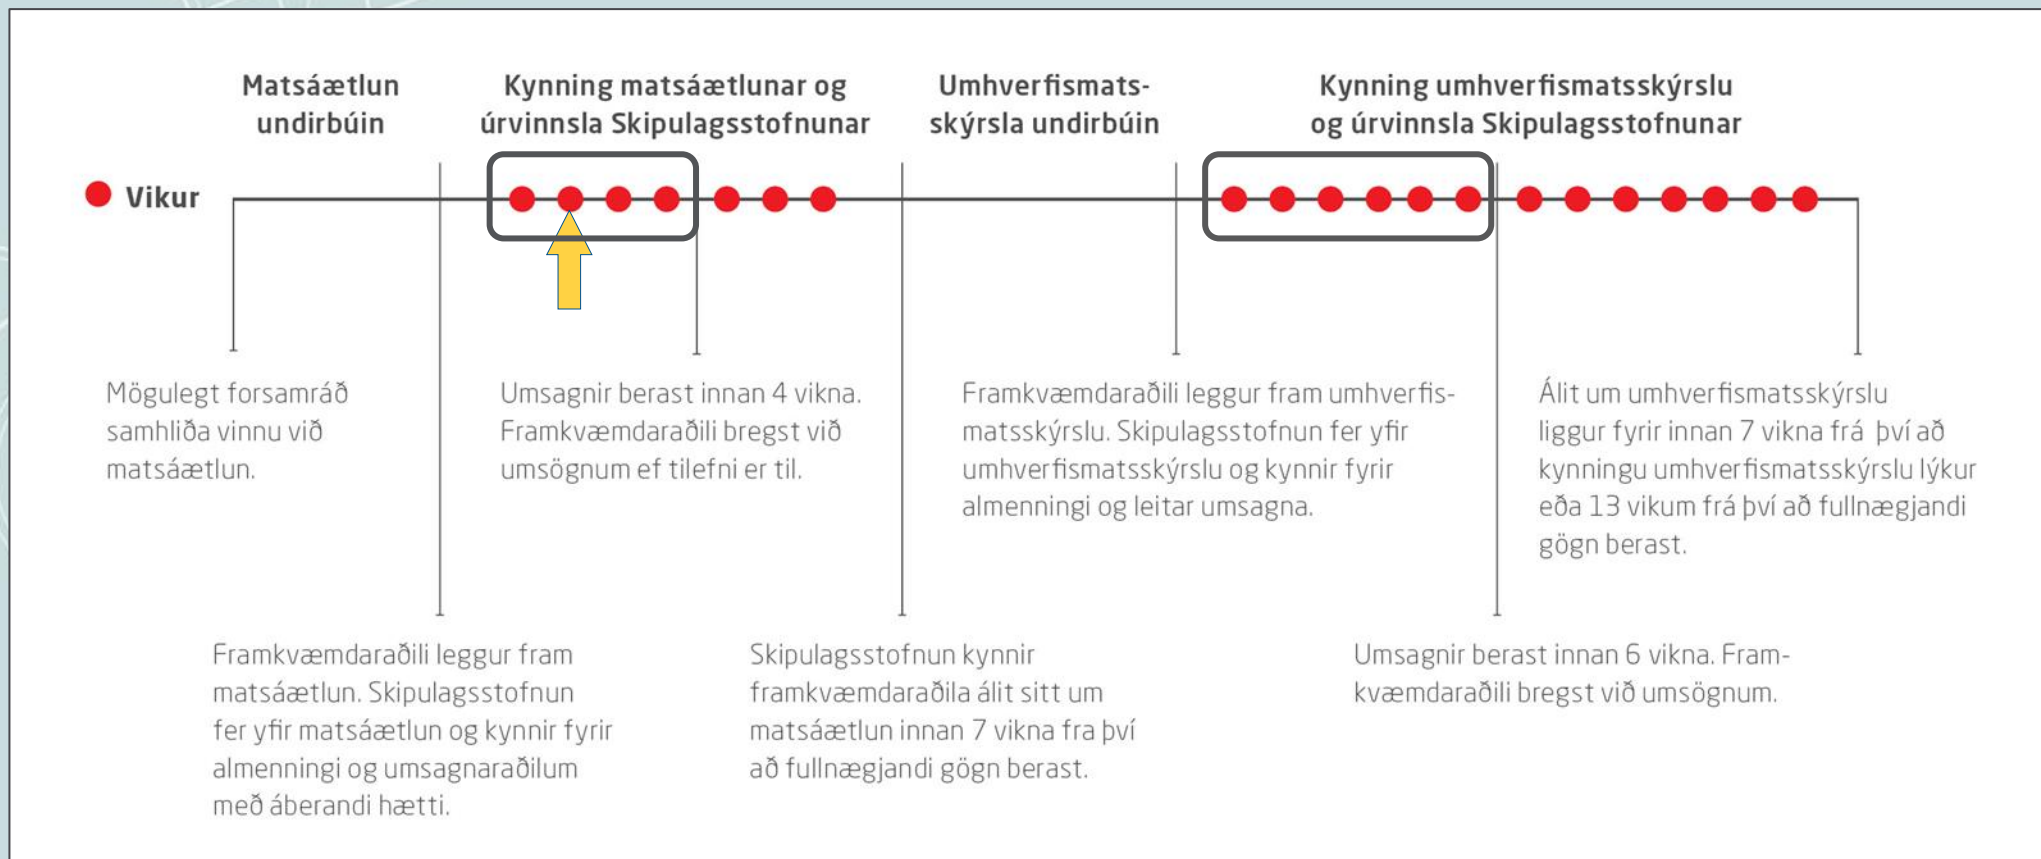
Matsáætlun undirbúin

Kynning matsáætlunar og úrvinnsla Skipulagsstofnunar

Umhverfismatsskýrsla undirbúin

Kynning umhverfismatsskýrslu og úrvinnsla Skipulagsstofnunar

Vikur

Mögulegt forsamráð samhliða vinnu við matsáætlun.

Umsagnir berast innan 4 vikna. Framkvæmdaraðili bregst við umsögnum ef tilefni er til.

Framkvæmdaraðili leggur fram umhverfismatsskýrslu. Skipulagsstofnun fer yfir umhverfismatsskýrslu og kynnir fyrir almenningi og leitar umsagna.

Álit um umhverfismatsskýrslu liggur fyrir innan 7 vikna frá því að kynningu umhverfismatsskýrslu lýkur eða 13 vikum frá því að fullnægjandi gögn berast.

Framkvæmdaraðili leggur fram matsáætlun. Skipulagsstofnun fer yfir matsáætlun og kynnir fyrir almenningi og umsagnaraðilum með áberandi hætti.

Skipulagsstofnun kynnir framkvæmdaraðila álit sitt um matsáætlun innan 7 vikna fra því að fullnægjandi gögn berast.

Umsagnir berast innan 6 vikna. Framkvæmdaraðili bregst við umsögnum.